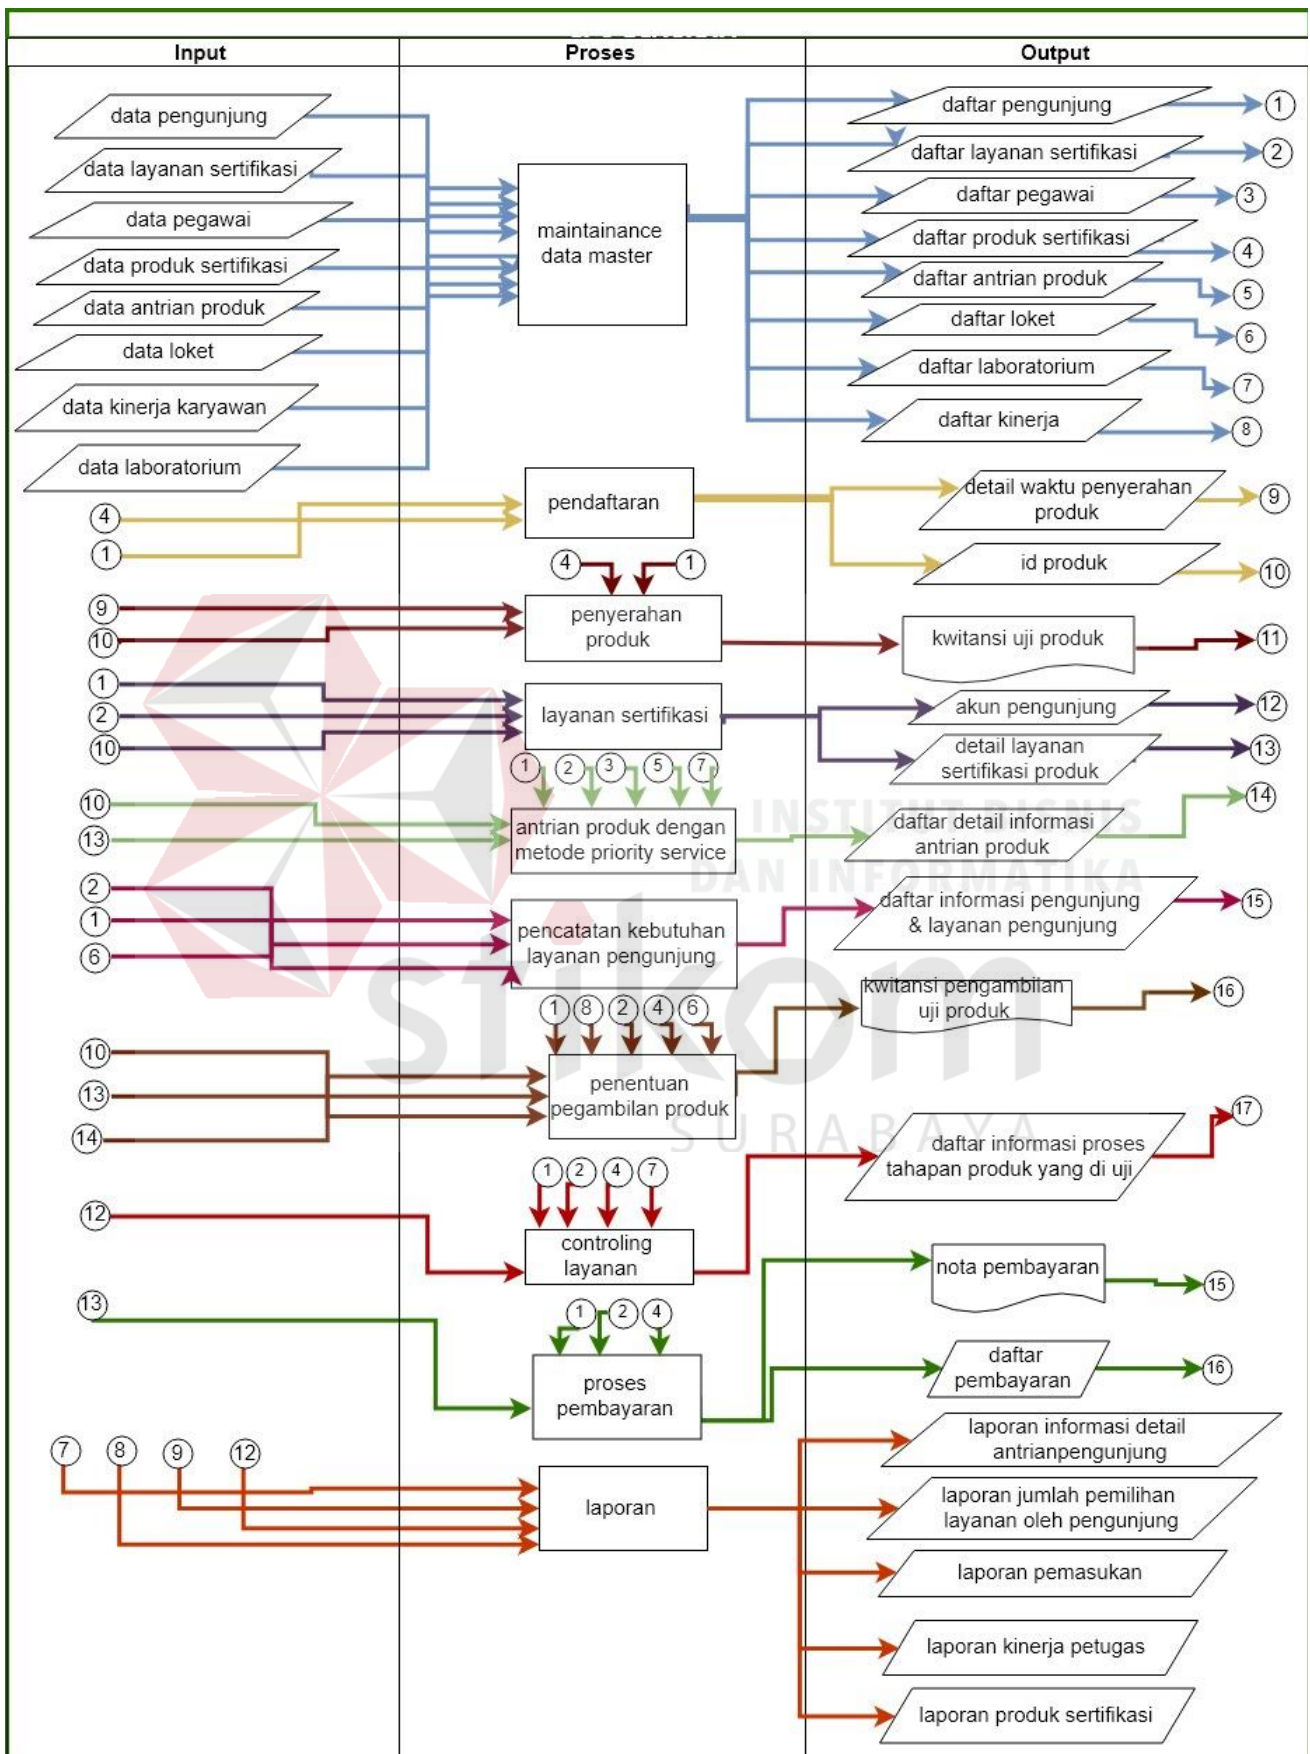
| Input | Proses | Output |
|---|---|---|

data pengunjung
data layanan sertifikasi
data pegawai
data produk sertifikasi
data antrian produk
data loket
data kinerja karyawan
data laboratorium

maintainance data master

daftar pengunjung 1
daftar layanan sertifikasi 2
daftar pegawai 3
daftar produk sertifikasi 4
daftar antrian produk 5
daftar loket 6
daftar laboratorium 7
daftar kinerja 8

4
1
pendaftaran
detail waktu penyerahan produk 9
id produk 10

4 1
9
10
penyerahan produk
kwitansi uji produk 11

1
2
10
layanan sertifikasi
akun pengunjung 12
detail layanan sertifikasi produk 13

1 2 3 5 7
10
13
antrian produk dengan metode priority service
daftar detail informasi antrian produk 14

2
1
6
pencatatan kebutuhan layanan pengunjung
daftar informasi pengunjung & layanan pengunjung 15

1 8 2 4 6
10
13
14
penentuan pegambilan produk
kwitansi pengambilan uji produk 16

1 2 4 7
12
controling layanan
daftar informasi proses tahapan produk yang di uji 17

1 2 4
13
proses pembayaran
nota pembayaran 15
daftar pembayaran 16

7 8 9 12
laporan
laporan informasi detail antrianpengunjung
laporan jumlah pemilihan layanan oleh pengunjung
laporan pemasukan
laporan kinerja petugas
laporan produk sertifikasi

INSTITUT BISNIS DAN INFORMATIKA
stikom
SURABAYA